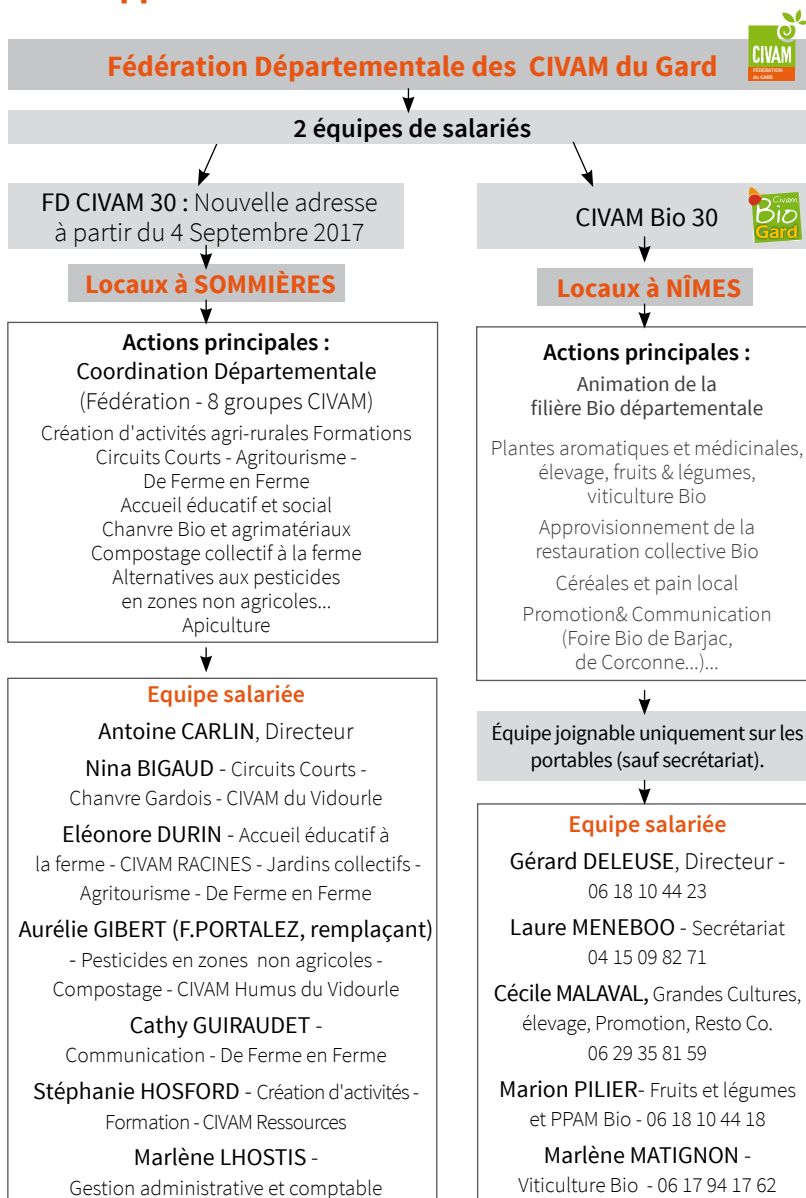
Fédération Départementale des CIVAM du Gard

CIVAM FÉDÉRATION du GARD

2 équipes de salariés

FD CIVAM 30 : Nouvelle adresse à partir du 4 Septembre 2017

Locaux à SOMMIÈRES

Actions principales :
Coordination Départementale
(Fédération - 8 groupes CIVAM)
Création d'activités agri-rurales Formations
Circuits Courts - Agritourisme - De Ferme en Ferme
Accueil éducatif et social
Chanvre Bio et agrimatériaux
Compostage collectif à la ferme
Alternatives aux pesticides en zones non agricoles...
Apiculture

Equipe salariée

Antoine CARLIN, Directeur

Nina BIGAUD - Circuits Courts - Chanvre Gardois - CIVAM du Vidourle

Eléonore DURIN - Accueil éducatif à la ferme - CIVAM RACINES - Jardins collectifs - Agritourisme - De Ferme en Ferme

Aurélie GIBERT (F.PORTALEZ, remplaçant) - Pesticides en zones non agricoles - Compostage - CIVAM Humus du Vidourle

Cathy GUIRAUDET - Communication - De Ferme en Ferme

Stéphanie HOSFORD - Création d'activités - Formation - CIVAM Ressources

Marlène LHOSTIS - Gestion administrative et comptable

CIVAM Bio 30

Civam Bio Gard

Locaux à NÎMES

Actions principales :
Animation de la filière Bio départementale

Plantes aromatiques et médicinales, élevage, fruits & légumes, viticulture Bio

Approvisionnement de la restauration collective Bio

Céréales et pain local

Promotion& Communication (Foire Bio de Barjac, de Corconne...)...

Équipe joignable uniquement sur les portables (sauf secrétariat).

Equipe salariée

Gérard DELEUSE, Directeur - 06 18 10 44 23

Laure MENEBOO - Secrétariat 04 15 09 82 71

Cécile MALAVAL, Grandes Cultures, élevage, Promotion, Resto Co. 06 29 35 81 59

Marion PILIER- Fruits et légumes et PPAM Bio - 06 18 10 44 18

Marlène MATIGNON - Viticulture Bio - 06 17 94 17 62